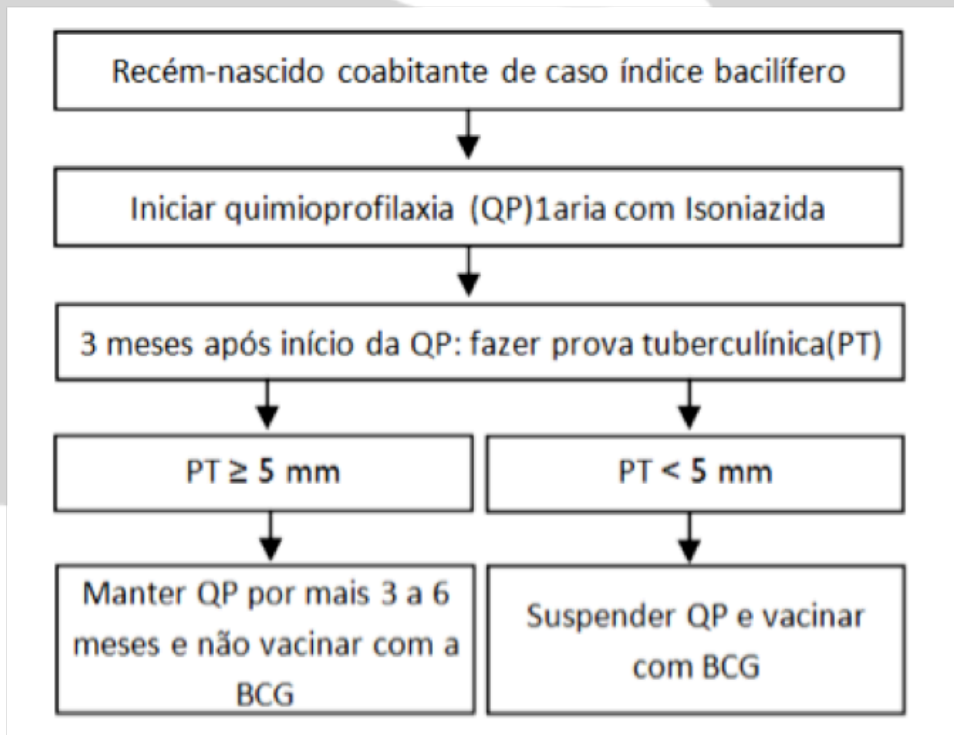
Recém-nascido coabitante de caso índice bacilífero

Iniciar quimioprofilaxia (QP)1aria com Isoniazida

3 meses após início da QP: fazer prova tuberculínica(PT)

PT $\geq$ 5 mm

PT < 5 mm

Manter QP por mais 3 a 6 meses e não vacinar com a BCG

Suspender QP e vacinar com BCG